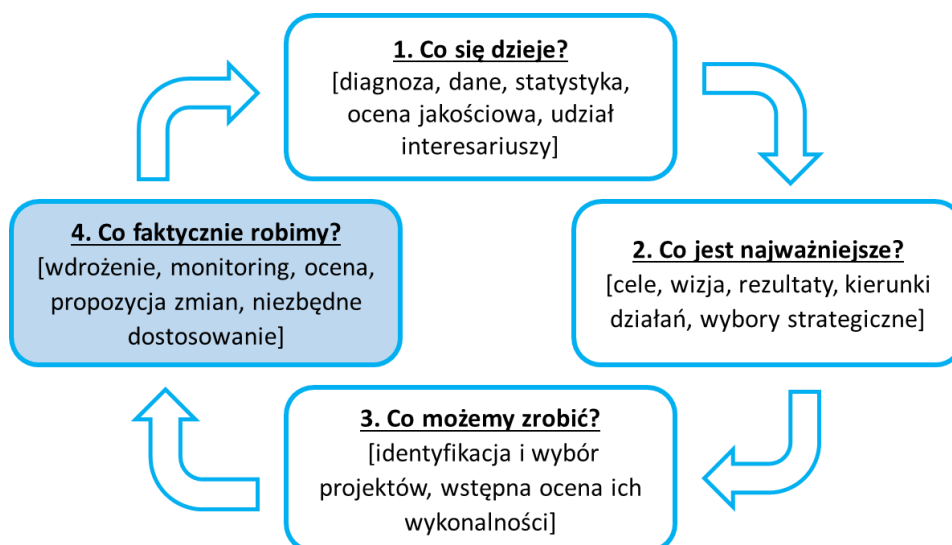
1. Co się dzieje?
[diagnoza, dane, statystyka, ocena jakościowa, udział interesariuszy]

2. Co jest najważniejsze?
[cele, wizja, rezultaty, kierunki działań, wybory strategiczne]

3. Co możemy zrobić?
[identyfikacja i wybór projektów, wstępna ocena ich wykonalności]

4. Co faktycznie robimy?
[wdrożenie, monitoring, ocena, propozycja zmian, niezbędne dostosowanie]